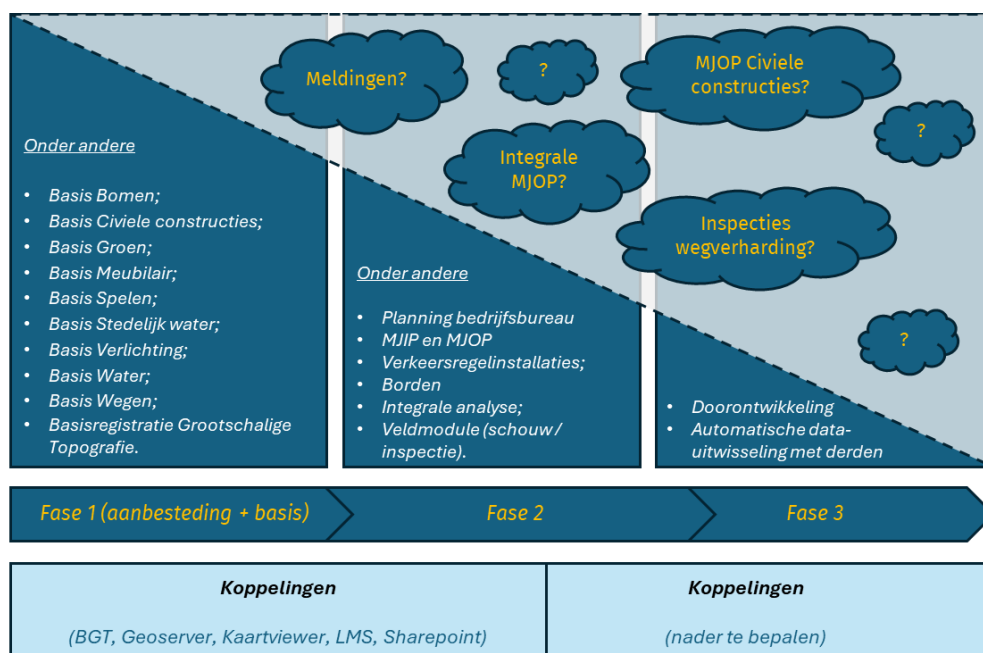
Meldingen?

?

MJOP Civiele constructies?

?

Integrale MJOP?

Inspecties wegverharding?

?

Onder andere

- Basis Bomen;
- Basis Civiele constructies;
- Basis Groen;
- Basis Meubilair;
- Basis Spelen;
- Basis Stedelijk water;
- Basis Verlichting;
- Basis Water;
- Basis Wegen;
- Basisregistratie Grootschalige Topografie.

Onder andere

- Planning bedrijfsbureau
- MJIP en MJOP
- Verkeersregelinstallaties;
- Borden
- Integrale analyse;
- Veldmodule (schouw / inspectie).

- Doorontwikkeling
- Automatische data-uitwisseling met derden

Fase 1 (aanbesteding + basis)

Fase 2

Fase 3

| Koppelingen | Koppelingen |
|---|---|
| (BGT, Geoserver, Kaartviewer, LMS, Sharepoint) | (nader te bepalen) |